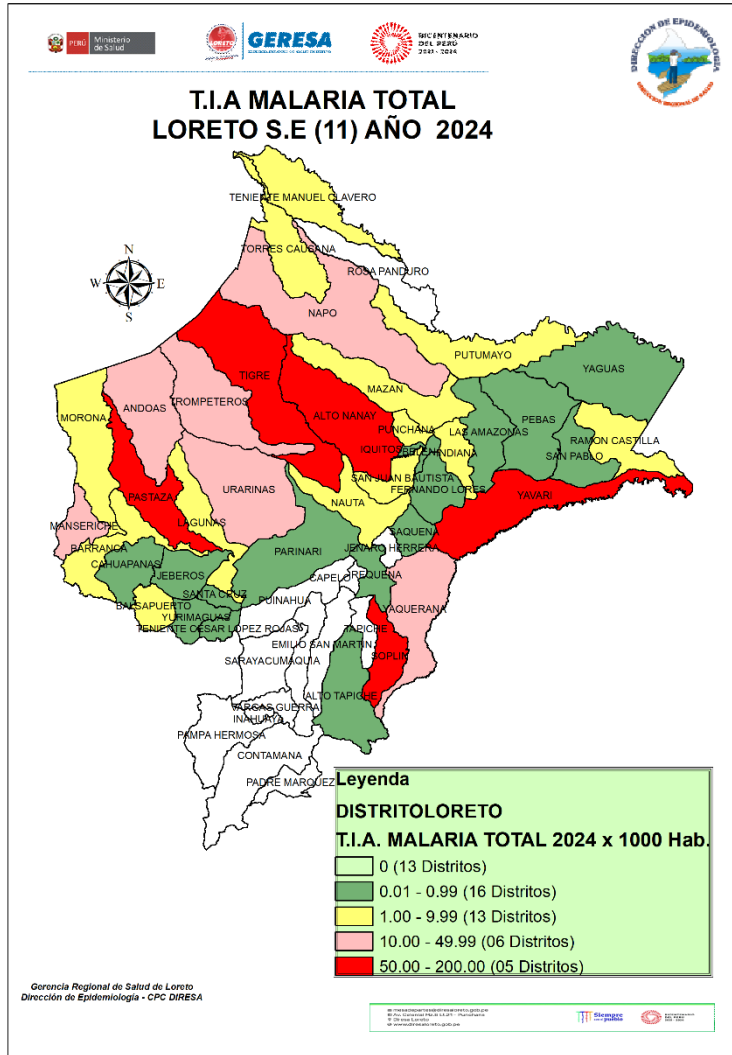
PERÚ Ministerio de Salud

GERESA

BICENTENARIO DEL PERÚ 2021 - 2024

DIRECCIÓN DE EPIDEMIOLOGÍA

T.I.A MALARIA TOTAL
LORETO S.E (11) AÑO 2024

N
W E
S

TENIENTE MANUEL CLAVERO
TORRES CAUSANA
ROSA PANDURO
NAPO
PUTUMAYO
YAGUAS
TIGRE
MAZAN
ANDOAS
TROMPETEROS
ALTO NANAY
PEBAS
MORONA
PUNCHANA
LAS AMAZONAS
RAMON CASTILLA
IQUITOS
BELEN
INDIANA
SAN PABLO
SAN JUAN BAUTISTA
FERNANDO LORES
URARINAS
YAVARI
PASTAZA
NAUTA
MANSERICHE
LAGUNAS
SAQUENA
JENARO HERRERA
BARRANCA
PARINARI
CAHUAPANAS
CAPELO
REQUENA
JEBEROS
SANTA CRUZ
PUINAHUA
YAQUERANA
BALSAPUERTO
YURIMAGUAS
TENIENTE CESAR LOPEZ ROJAS
TAPICHE
EMILIO SAN MARTIN
SOPLIN
SARAYACU
MAQUIA
ALTO TAPICHE
VARGAS GUERRA
INAHUAYA
PAMPA HERMOSA
CONTAMANA
PADRE MARQUEZ

Leyenda
DISTRITOLORETO
T.I.A. MALARIA TOTAL 2024 x 1000 Hab.
0 (13 Distritos)
0.01 - 0.99 (16 Distritos)
1.00 - 9.99 (13 Distritos)
10.00 - 49.99 (06 Distritos)
50.00 - 200.00 (05 Distritos)

Gerencia Regional de Salud de Loreto
Dirección de Epidemiología - CPC DIRESA

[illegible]